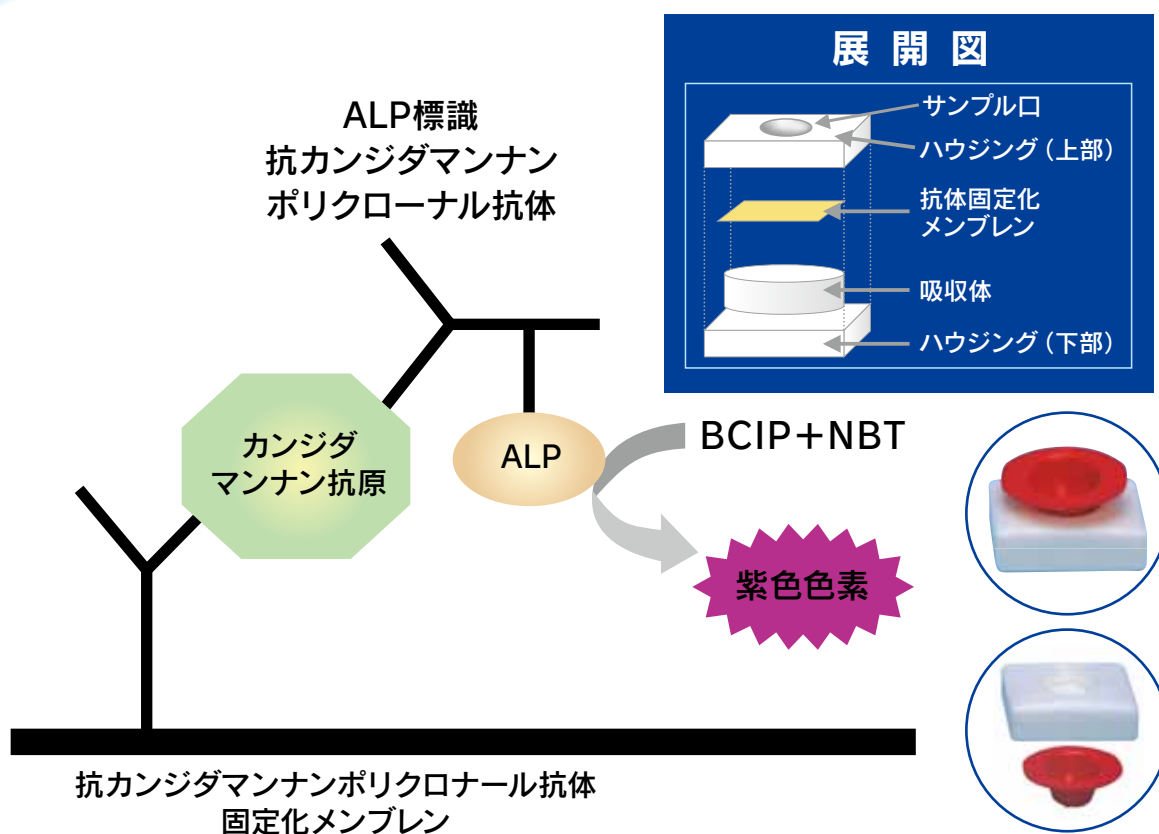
展開図

サンプル口
ハウジング（上部）
抗体固定化
メンブレン
吸収体
ハウジング（下部）

ALP標識
抗カンジダマンナン
ポリクローナル抗体

カンジダ
マンナン抗原

ALP

BCIP＋NBT

紫色色素

抗カンジダマンナンポリクロナール抗体
固定化メンブレン